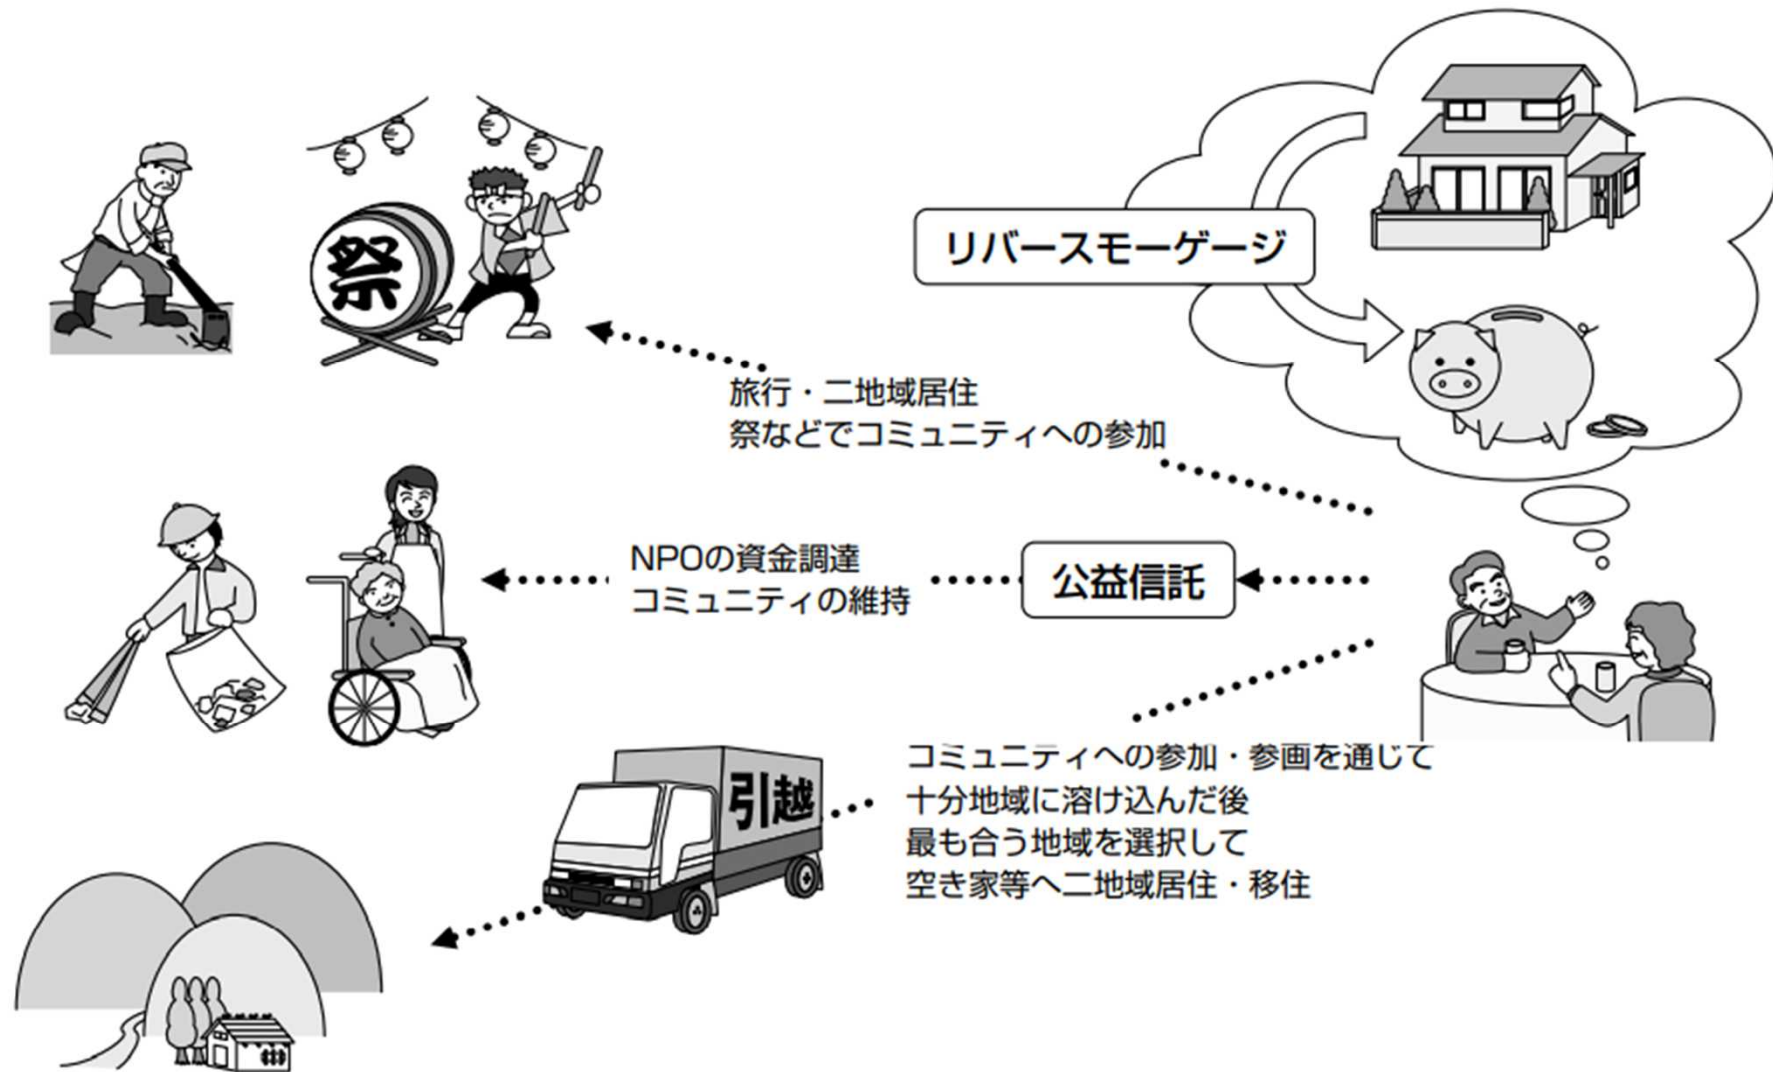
リバースモーゲージ

祭

旅行・二地域居住
祭などでコミュニティへの参加

NPOの資金調達
コミュニティの維持

公益信託

引越

コミュニティへの参加・参画を通じて
十分地域に溶け込んだ後
最も合う地域を選択して
空き家等へ二地域居住・移住